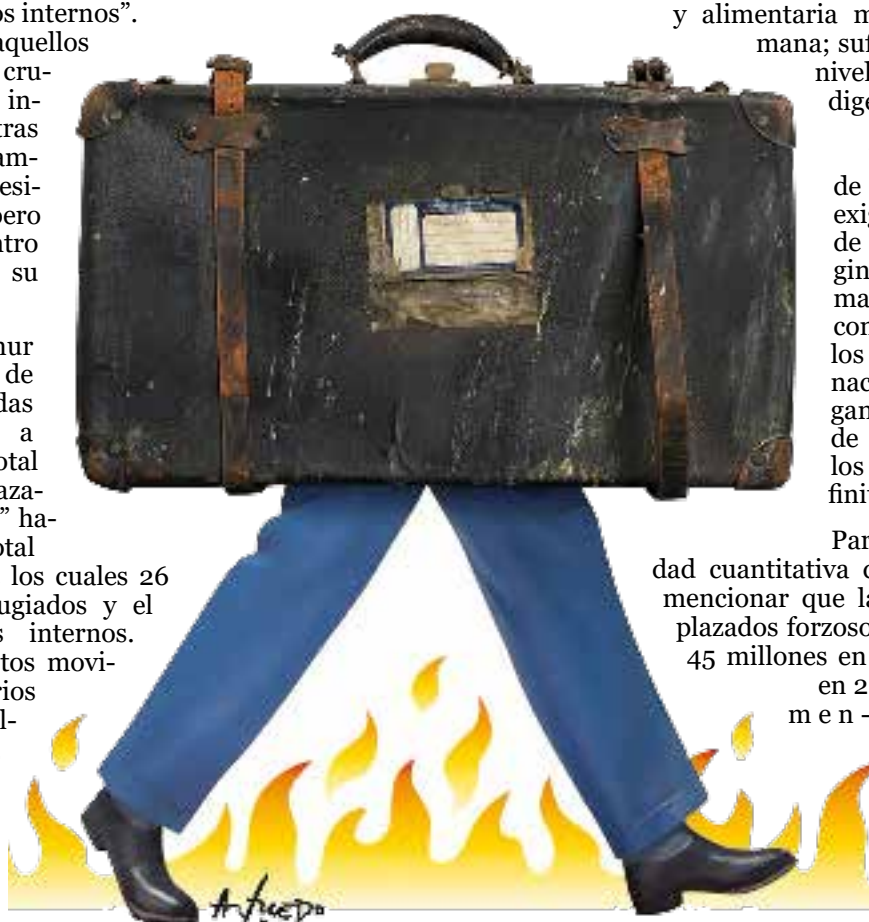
os internos".
aquellos
cru-
in-
tras
am-
esi-
pero
ntro
su

nur
de
das
a
otal
aza-
" ha-
otal
los cuales 26
ugiados y el
s internos.
tos movi-
rios
l-

y alimentaria m
mana; suf
nivel
dige

de
exig
de
gin
ma
con
los
nac
gan
de
los
finit

Par
dad cuantitativa d
mencionar que la
plazados forzoso
45 millones en
en 2
m e n -

AfiGEDO